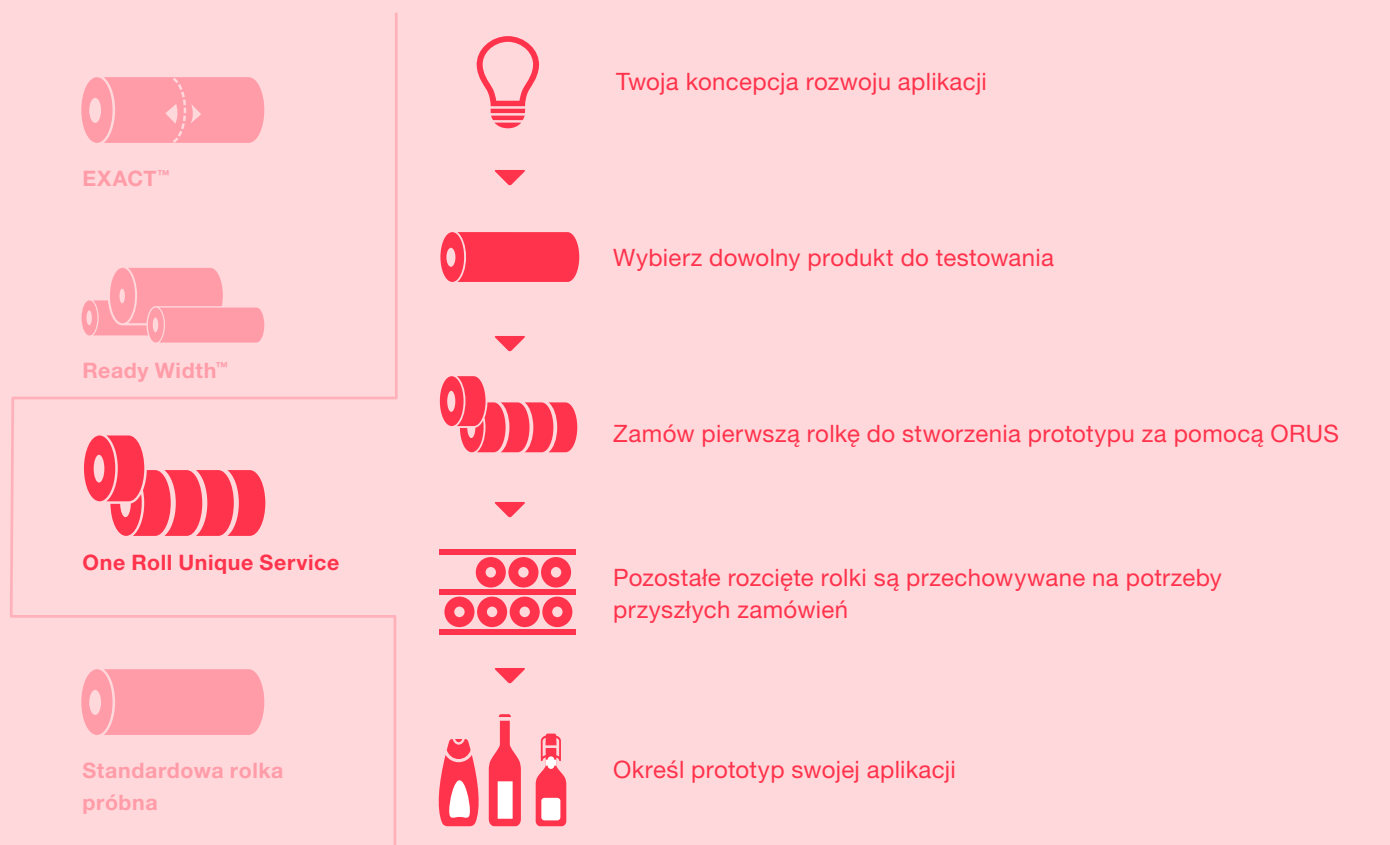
EXACT™

Ready Width™

One Roll Unique Service

Standardowa rolka próbna

Twoja koncepcja rozwoju aplikacji

Wybierz dowolny produkt do testowania

Zamów pierwszą rolkę do stworzenia prototypu za pomocą ORUS

Pozostałe rozcięte rolki są przechowywane na potrzeby przyszłych zamówień

Określ prototyp swojej aplikacji